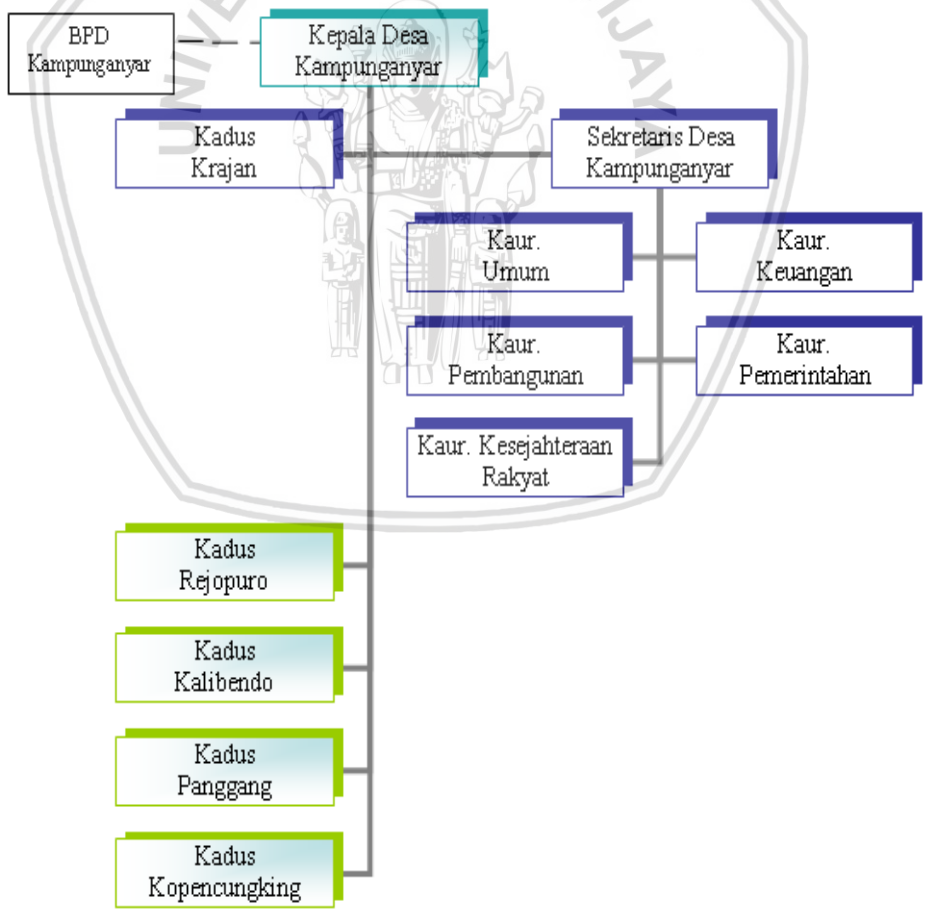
BPD
Kampunganyar

Kepala Desa
Kampunganyar

Kadus
Krajan

Sekretaris Desa
Kampunganyar

Kaur.
Umum

Kaur.
Keuangan

Kaur.
Pembangunan

Kaur.
Pemerintahan

Kaur. Kesejahteraan
Rakyat

Kadus
Rejopuro

Kadus
Kalibendo

Kadus
Panggang

Kadus
Kopencungking